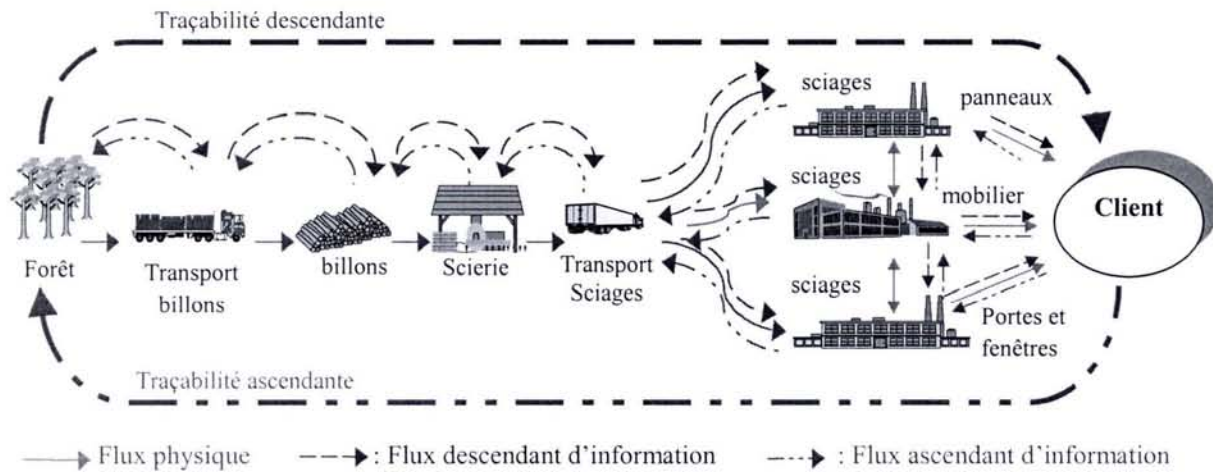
Traçabilité descendante

sciages

panneaux

sciages

mobilier

Client

Forêt

Transport billons

billons

Scierie

Transport Sciages

sciages

Portes et fenêtres

Traçabilité ascendante

Flux physique

: Flux descendant d'information

: Flux ascendant d'information